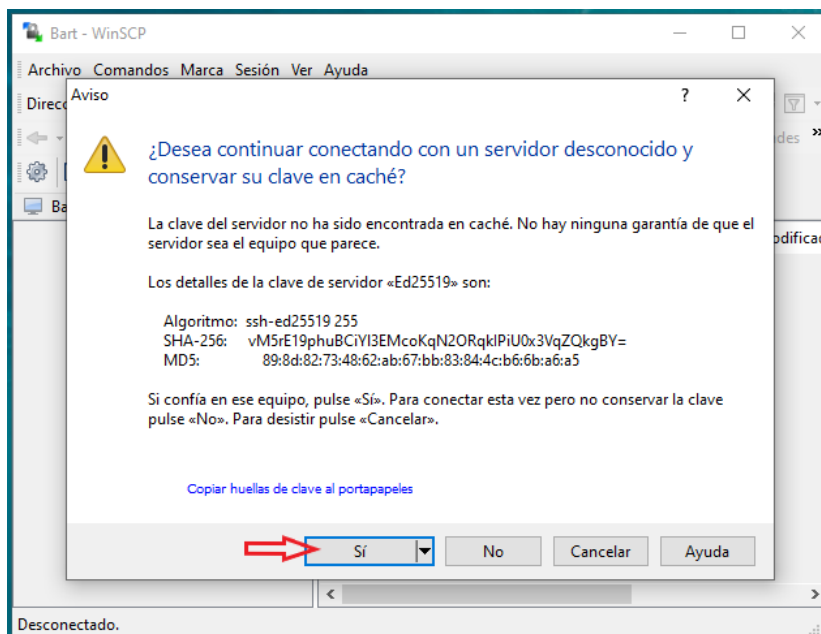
Bart - WinSCP

Archivo Comandos Marca Sesión Ver Ayuda

Direc

Ba

des

odificac

Aviso

?

¿Desea continuar conectando con un servidor desconocido y conservar su clave en caché?

La clave del servidor no ha sido encontrada en caché. No hay ninguna garantía de que el servidor sea el equipo que parece.

Los detalles de la clave de servidor «Ed25519» son:

Algoritmo: ssh-ed25519 255
SHA-256: vM5rE19phuBCiYI3EMcoKqN2ORqklPiU0x3VqZQkgBY=
MD5: 89:8d:82:73:48:62:ab:67:bb:83:84:4c:b6:6b:a6:a5

Si confía en ese equipo, pulse «Sí». Para conectar esta vez pero no conservar la clave pulse «No». Para desistir pulse «Cancelar».

Copiar huellas de clave al portapapeles

Sí

No

Cancelar

Ayuda

Desconectado.